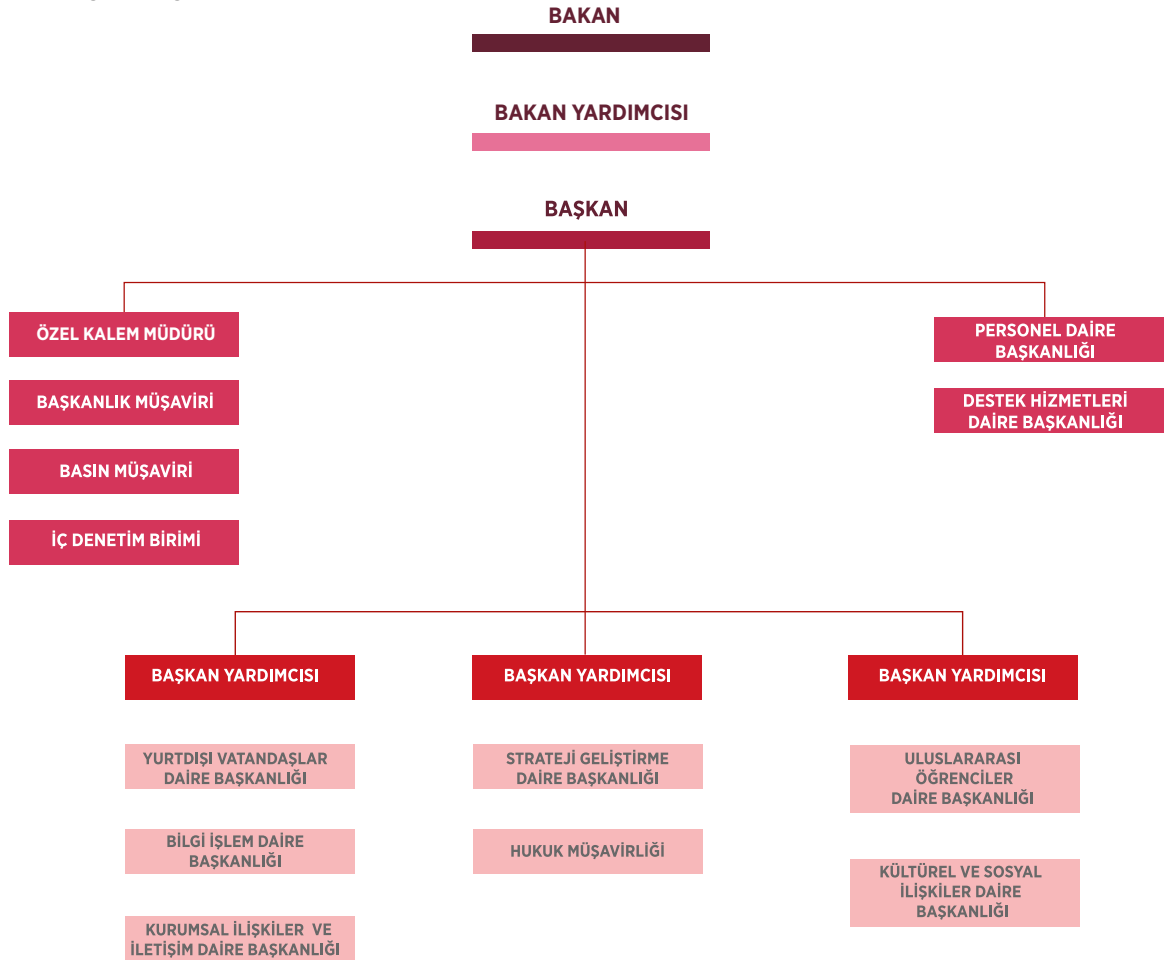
BAKAN

BAKAN YARDIMCISI

BAŞKAN

ÖZEL KALEM MÜDÜRÜ

BAŞKANLIK MÜŞAVİRİ

BASIN MÜŞAVİRİ

İÇ DENETİM BİRİMİ

PERSONEL DAİRE BAŞKANLIĞI

DESTEK HİZMETLERİ DAİRE BAŞKANLIĞI

BAŞKAN YARDIMCISI

BAŞKAN YARDIMCISI

BAŞKAN YARDIMCISI

YURTDIŞI VATANDAŞLAR DAİRE BAŞKANLIĞI

BİLGİ İŞLEM DAİRE BAŞKANLIĞI

KURUMSAL İLİŞKİLER VE İLETİŞİM DAİRE BAŞKANLIĞI

STRATEJİ GELİŞTİRME DAİRE BAŞKANLIĞI

HUKUK MÜŞAVİRLİĞİ

ULUSLARARASI ÖĞRENCİLER DAİRE BAŞKANLIĞI

KÜLTÜREL VE SOSYAL İLİŞKİLER DAİRE BAŞKANLIĞI